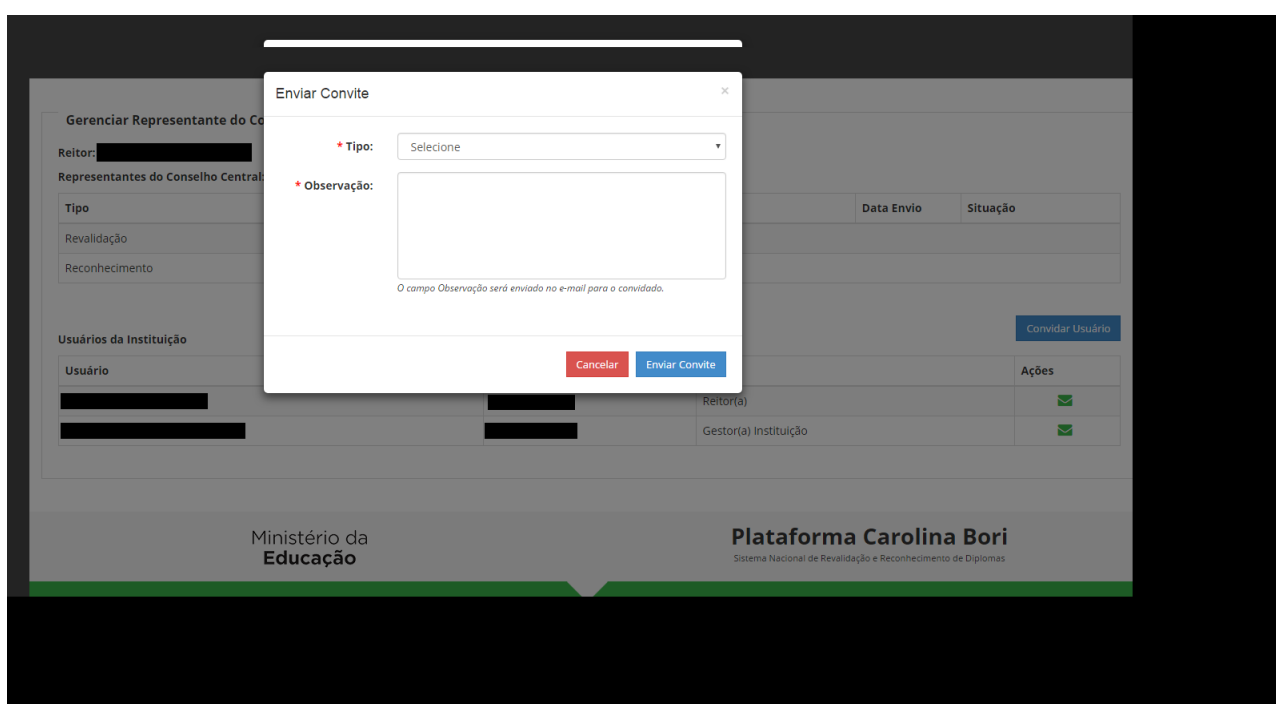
Gerenciar Representante do Co

Reitor:

Representantes do Conselho Central:

| Tipo | | Data Envio | Situação |
|---|---|---|---|
| Revalidação | | | |
| Reconhecimento | | | |

Usuários da Instituição

Convidar Usuário

| Usuário | | | Ações |
|---|---|---|---|
| | | Reitor(a) | |
| | | Gestor(a) Instituição | |

Enviar Convite

×

* Tipo: Selecione

* Observação:

O campo Observação será enviado no e-mail para o convidado.

Cancelar Enviar Convite

Ministério da Educação

Plataforma Carolina Bori
Sistema Nacional de Revalidação e Reconhecimento de Diplomas